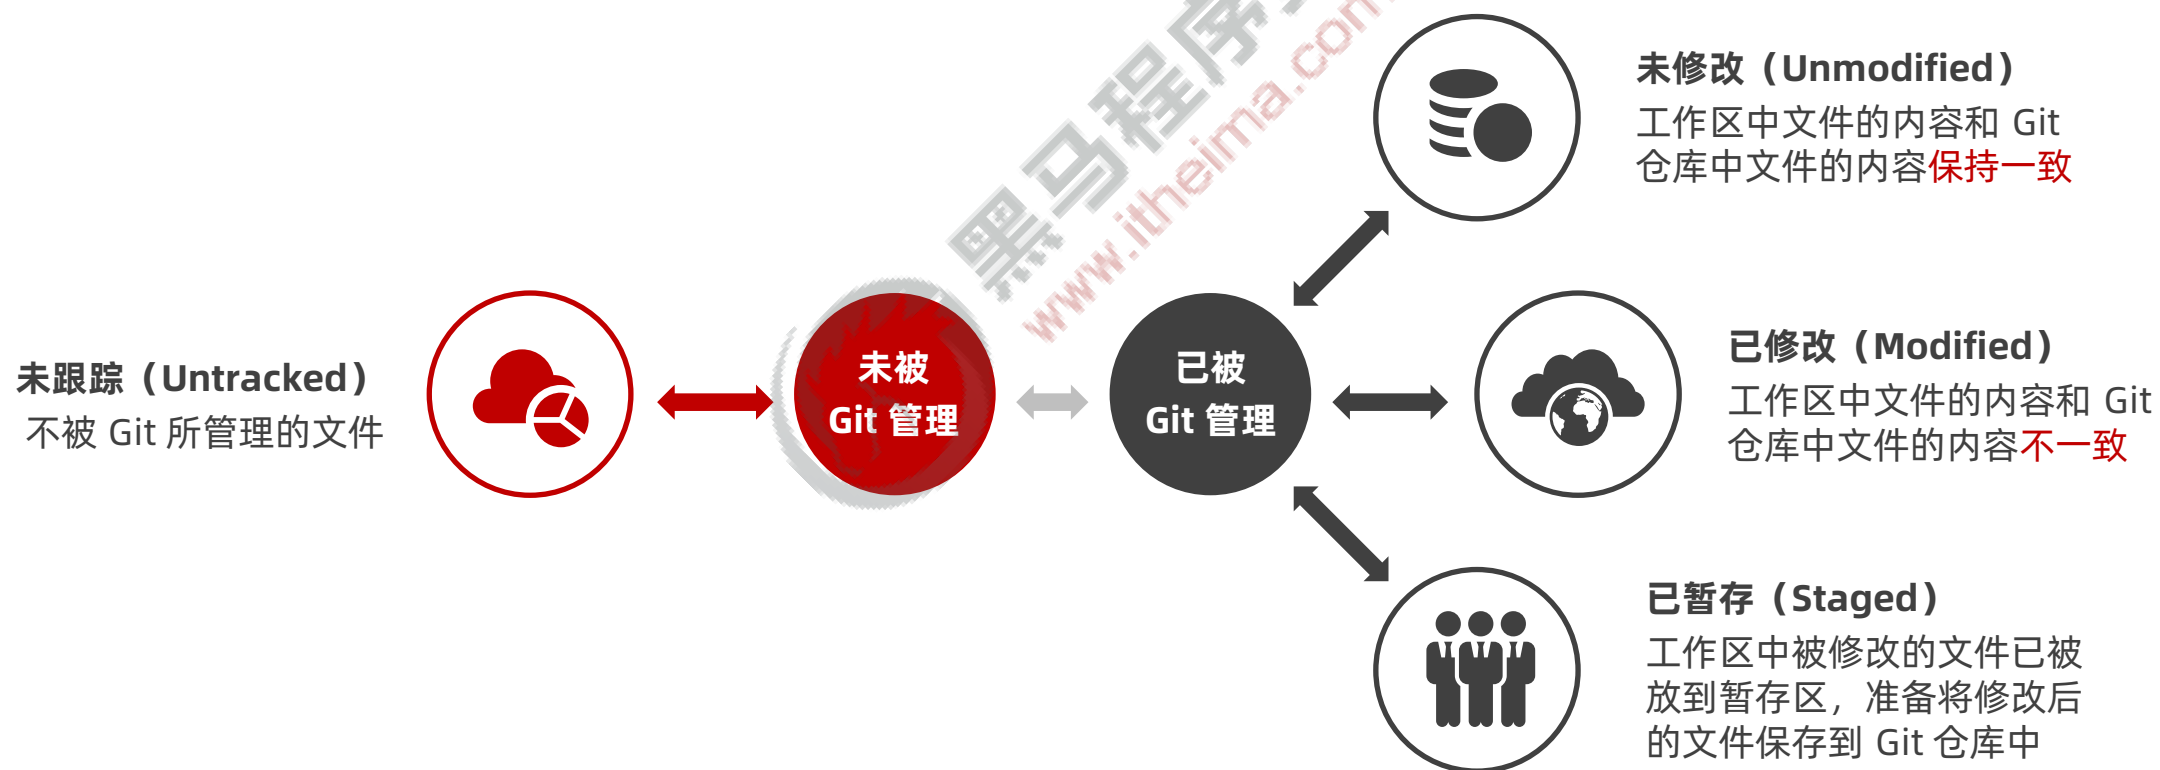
未跟踪（Untracked）
不被 Git 所管理的文件

未被
Git 管理

已被
Git 管理

未修改（Unmodified）
工作区中文件的内容和 Git 仓库中文件的内容保持一致

已修改（Modified）
工作区中文件的内容和 Git 仓库中文件的内容不一致

已暂存（Staged）
工作区中被修改的文件已被放到暂存区，准备将修改后的文件保存到 Git 仓库中

黑马程序员
www.itheima.com